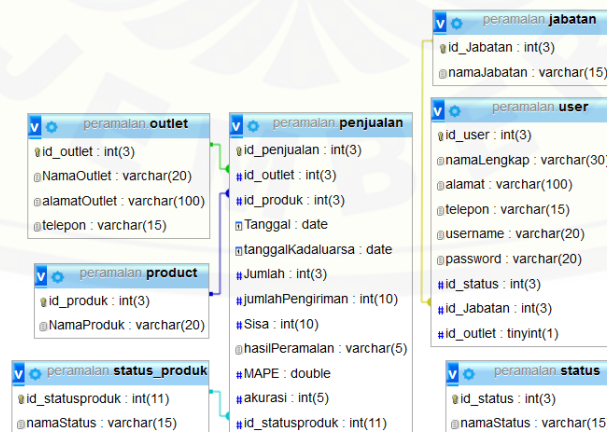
peramalan.jabatan
id_Jabatan : int(3)
namaJabatan : varchar(15)

peramalan.user
id_user : int(3)
namaLengkap : varchar(30)
alamat : varchar(100)
telepon : varchar(15)
username : varchar(20)
password : varchar(20)
id_status : int(3)
id_Jabatan : int(3)
id_outlet : tinyint(1)

peramalan.outlet
id_outlet : int(3)
NamaOutlet : varchar(20)
alamatOutlet : varchar(100)
telepon : varchar(15)

peramalan.penjualan
id_penjualan : int(3)
id_outlet : int(3)
id_produk : int(3)
Tanggal : date
tanggalKadaluarsa : date
Jumlah : int(3)
jumlahPengiriman : int(10)
Sisa : int(10)
hasilPeramalan : varchar(5)
MAPE : double
akurasi : int(5)
id_statusproduk : int(11)

peramalan.product
id_produk : int(3)
NamaProduk : varchar(20)

peramalan.status_produk
id_statusproduk : int(11)
namaStatus : varchar(15)

peramalan.status
id_status : int(3)
namaStatus : varchar(15